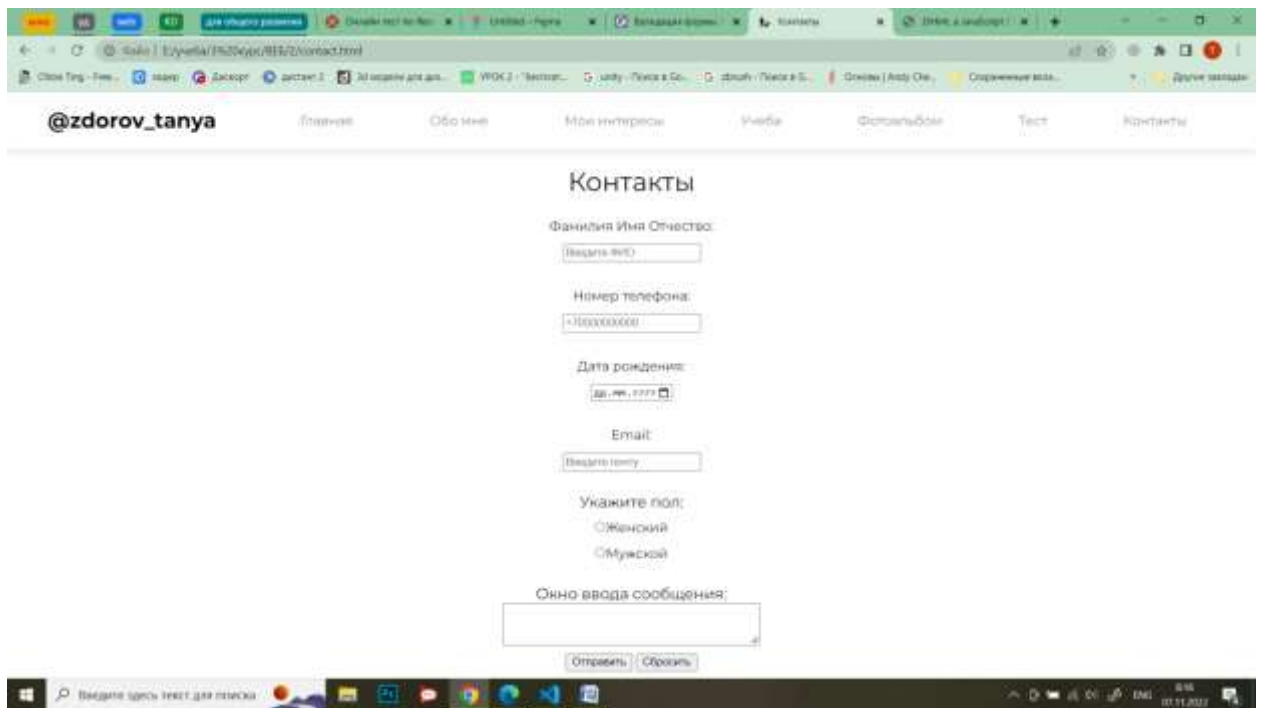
@zdorov_tanya

Главная | Обо мне | Мои интересы | Учеба | Фотоальбом | Тест | Контакты

Контакты

Фамилия Имя Отчество:

Введите ФИО

Номер телефона:

+7(000)0000000

Дата рождения:

дд.мм.гггг

Email:

Введите почту

Укажите пол:

Женский

Мужской

Окно ввода сообщения:

Отправить | Сбросить

Введите здесь текст для поиска

ENG